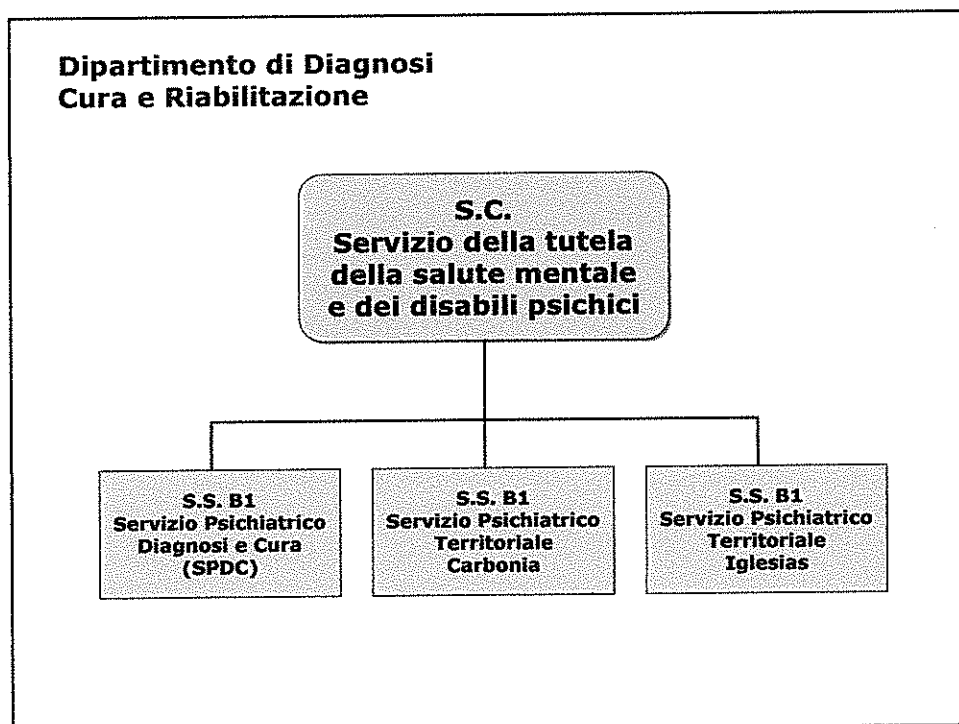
Dipartimento di Diagnosi
Cura e Riabilitazione

S.C.
Servizio della tutela della salute mentale e dei disabili psichici

S.S. B1
Servizio Psichiatrico Diagnosi e Cura (SPDC)

S.S. B1
Servizio Psichiatrico Territoriale Carbonia

S.S. B1
Servizio Psichiatrico Territoriale Iglesias